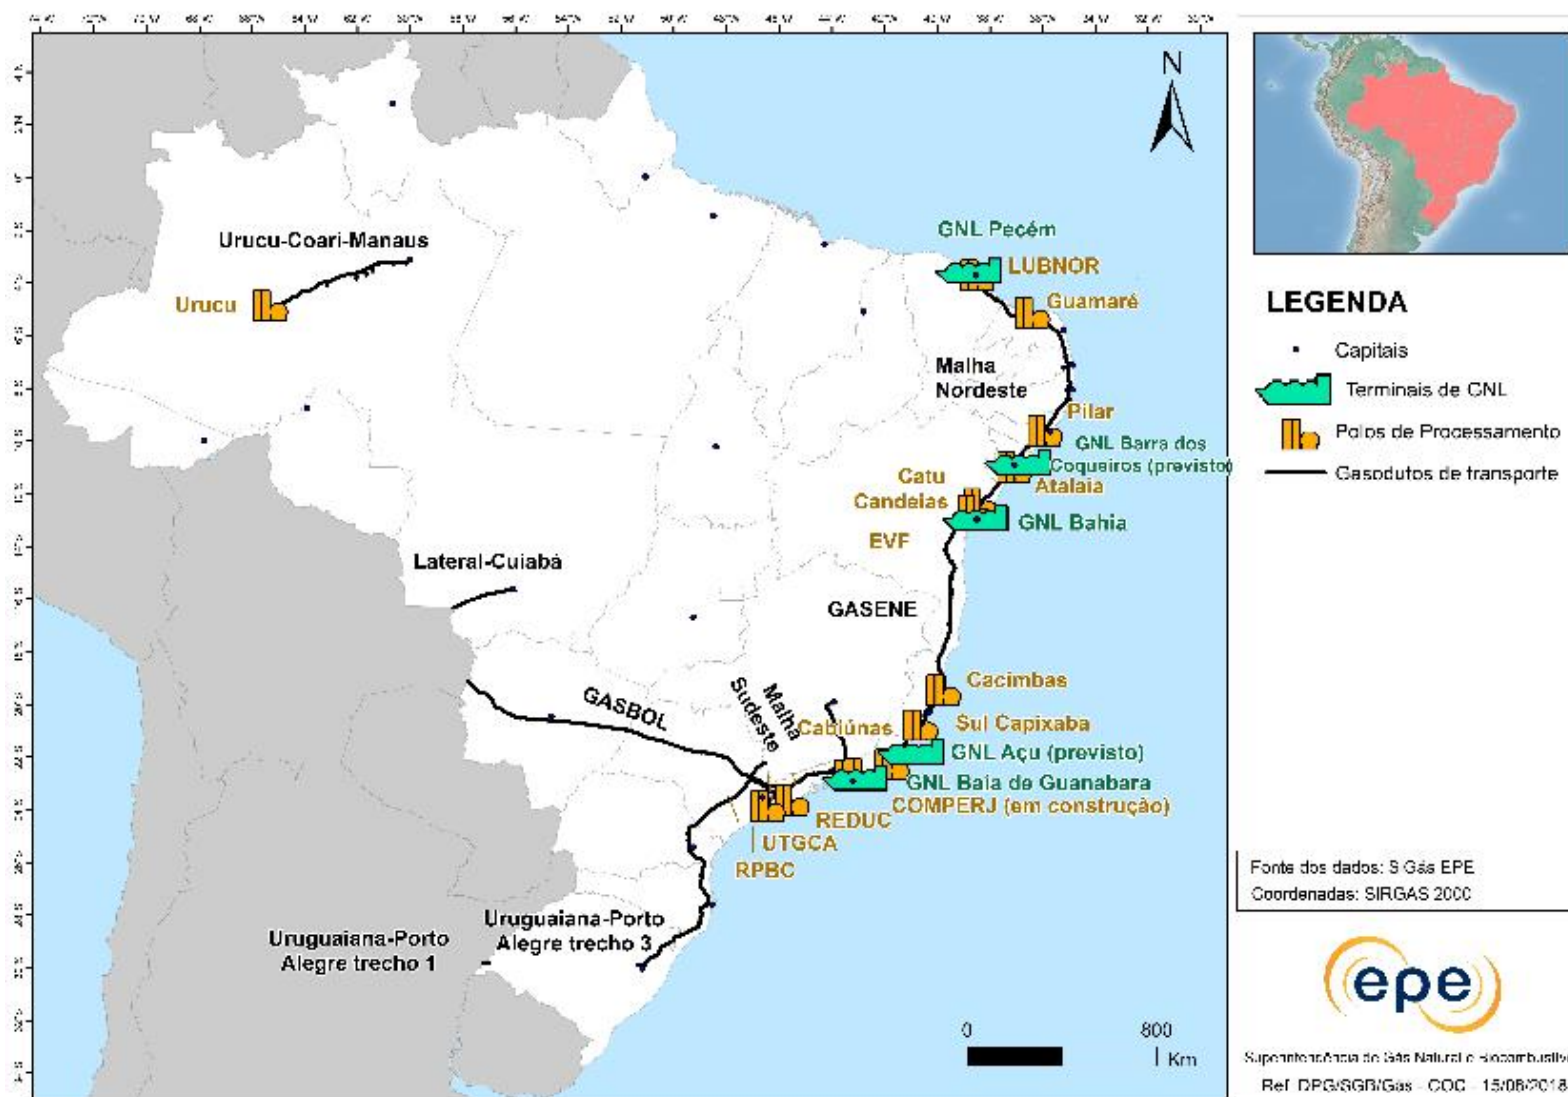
N

Urucu-Coari-Manaus

Urucu

GNL Pecém

LUBNOR

Guamaré

Malha Nordeste

Pilar

GNL Barra dos Coqueiros (previsto)

Atalaia

Catu

Candeias

GNL Bahia

EVF

Lateral-Cuiabá

GASENE

Cacimbas

GASBOL

Malha Sudeste

Cabiúnas

Sul Capixaba

GNL Açu (previsto)

GNL Baia de Guanabara

COMPERJ (em construção)

REDUC

UTGCA

RPBC

Uruguaiana-Porto Alegre trecho 3

Uruguaiana-Porto Alegre trecho 1

0

800

Km

LEGENDA

Capitais

Terminais de GNL

Polos de Processamento

Gasodutos de transporte

Fonte dos dados: S Gás EPE

Coordenadas: SIRGAS 2000

epe

Superintendência de Gás Natural e Biocombustíveis

Ref. DPG/SGB/Gas - COC - 15/08/2018